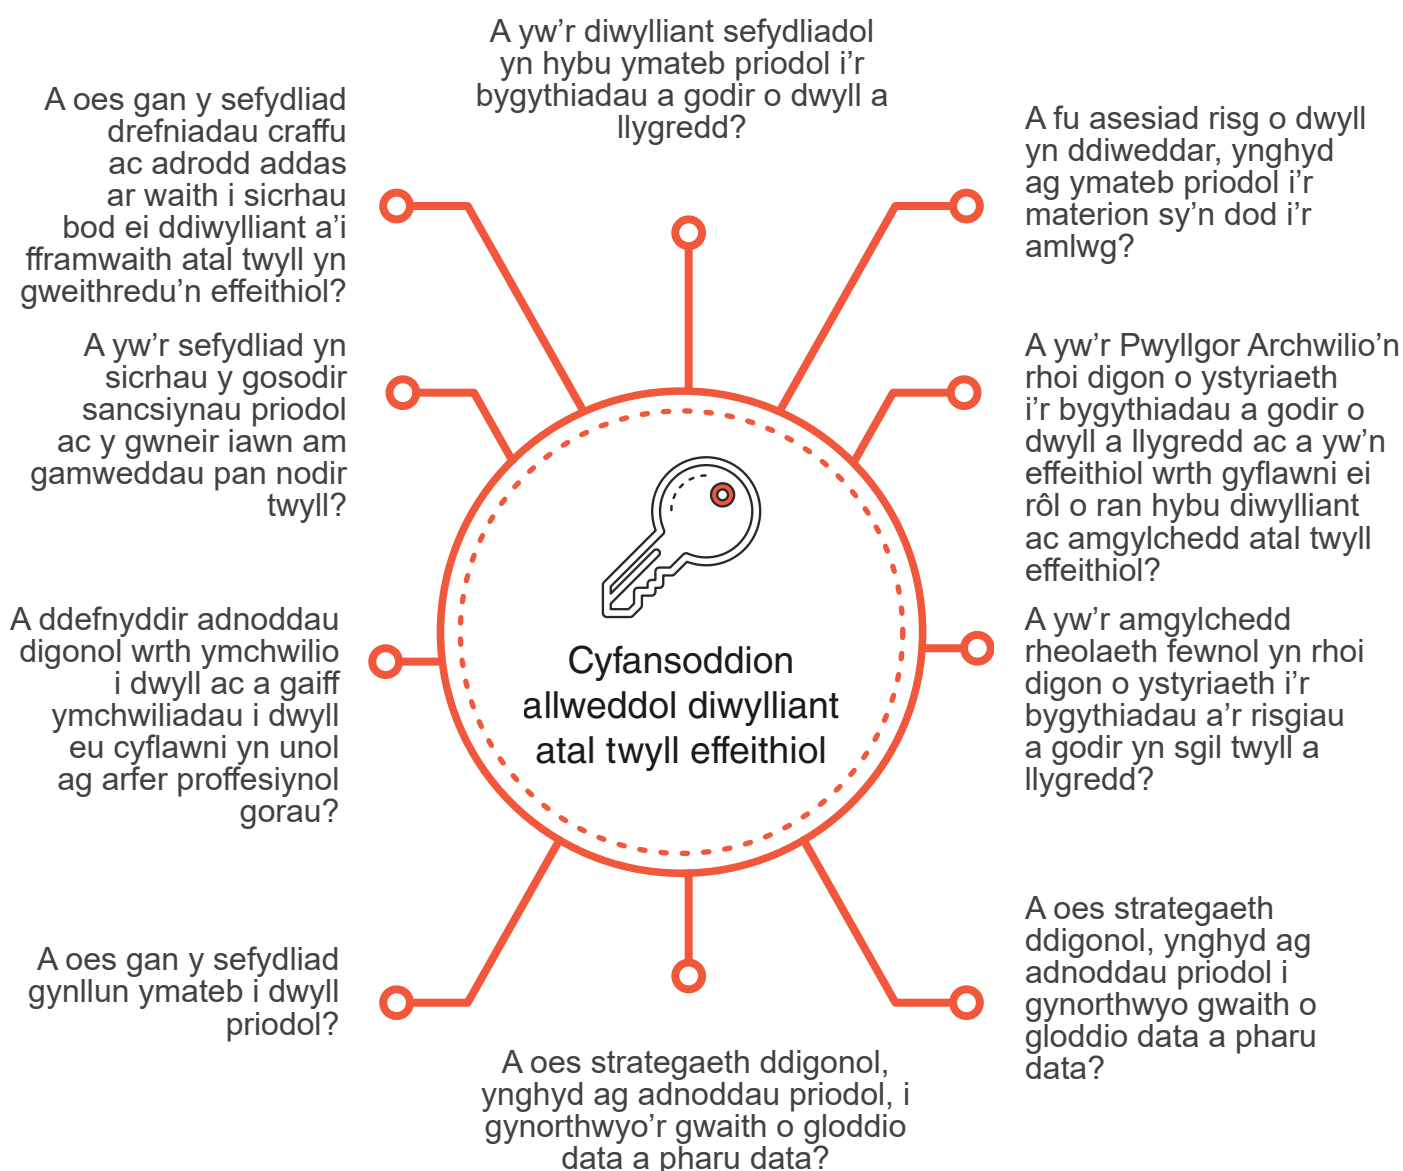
A yw'r diwylliant sefydliadol yn hybu ymateb priodol i'r bygythiadau a godir o dwyll a llygredd?

A oes gan y sefydliad drefniadau craffu ac adrodd addas ar waith i sicrhau bod ei ddiwylliant a'i fframwaith atal twyll yn gweithredu'n effeithiol?

A fu asesiad risg o dwyll yn ddiweddar, ynghyd ag ymateb priodol i'r materion sy'n dod i'r amlwg?

A yw'r sefydliad yn sicrhau y gosodir sancsiynau priodol ac y gwneir iawn am gamweddau pan nodir twyll?

A yw'r Pwyllgor Archwilio'n rhoi digon o ystyriaeth i'r bygythiadau a godir o dwyll a llygredd ac a yw'n effeithiol wrth gyflawni ei rôl o ran hybu diwylliant ac amgylchedd atal twyll effeithiol?

Cyfansoddion allweddol diwylliant atal twyll effeithiol

A ddefnyddir adnoddau digonol wrth ymchwilio i dwyll ac a gaiff ymchwiliadau i dwyll eu cyflawni yn unol ag arfer proffesiynol gorau?

A yw'r amgylchedd rheolaeth fewnol yn rhoi digon o ystyriaeth i'r bygythiadau a'r risgiau a godir yn sgil twyll a llygredd?

A oes strategaeth ddigonol, ynghyd ag adnoddau priodol i gynorthwyo gwaith o gloddio data a pharu data?

A oes gan y sefydliad gynllun ymateb i dwyll priodol?

A oes strategaeth ddigonol, ynghyd ag adnoddau priodol, i gynorthwyo'r gwaith o gloddio data a pharu data?